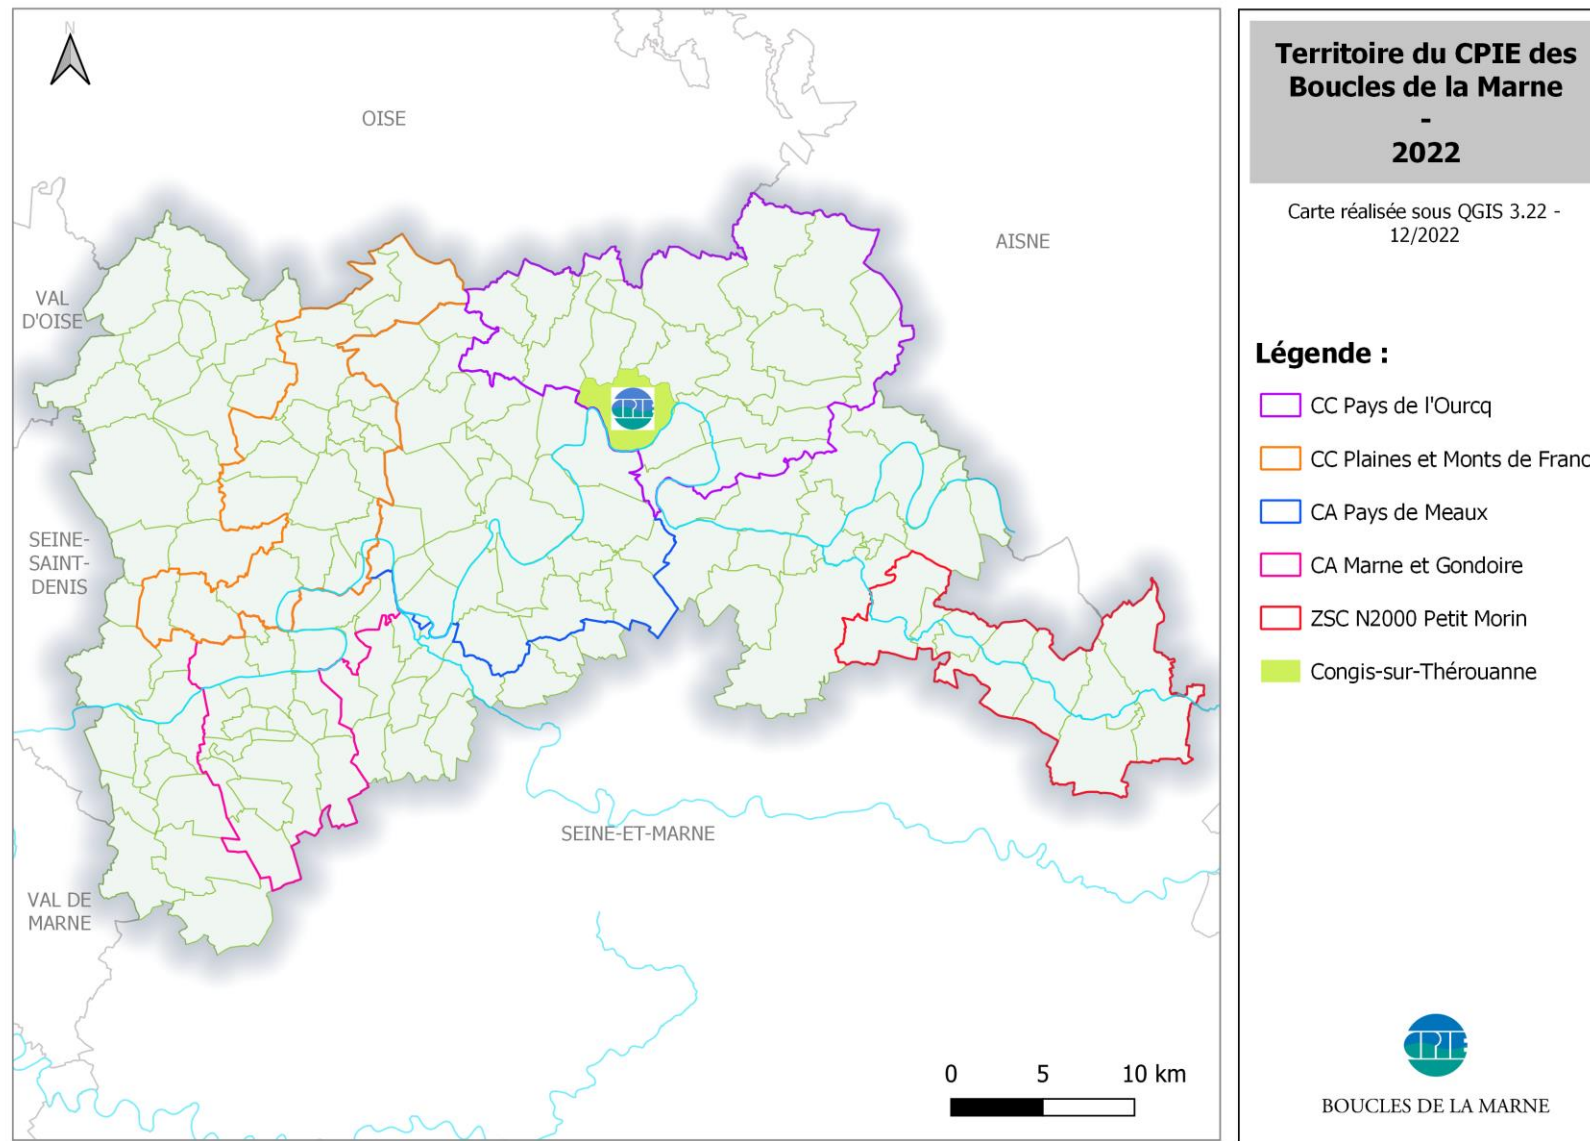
N

OISE

AISNE

VAL D'OISE

SEINE-SAINT-DENIS

VAL DE MARNE

SEINE-ET-MARNE

CPIE

0 5 10 km

Territoire du CPIE des Boucles de la Marne
-
2022

Carte réalisée sous QGIS 3.22 - 12/2022

Légende :

CC Pays de l'Ourcq

CC Plaines et Monts de Franc

CA Pays de Meaux

CA Marne et Gondoire

ZSC N2000 Petit Morin

Congis-sur-Thérouanne

CPIE

BOUCLES DE LA MARNE